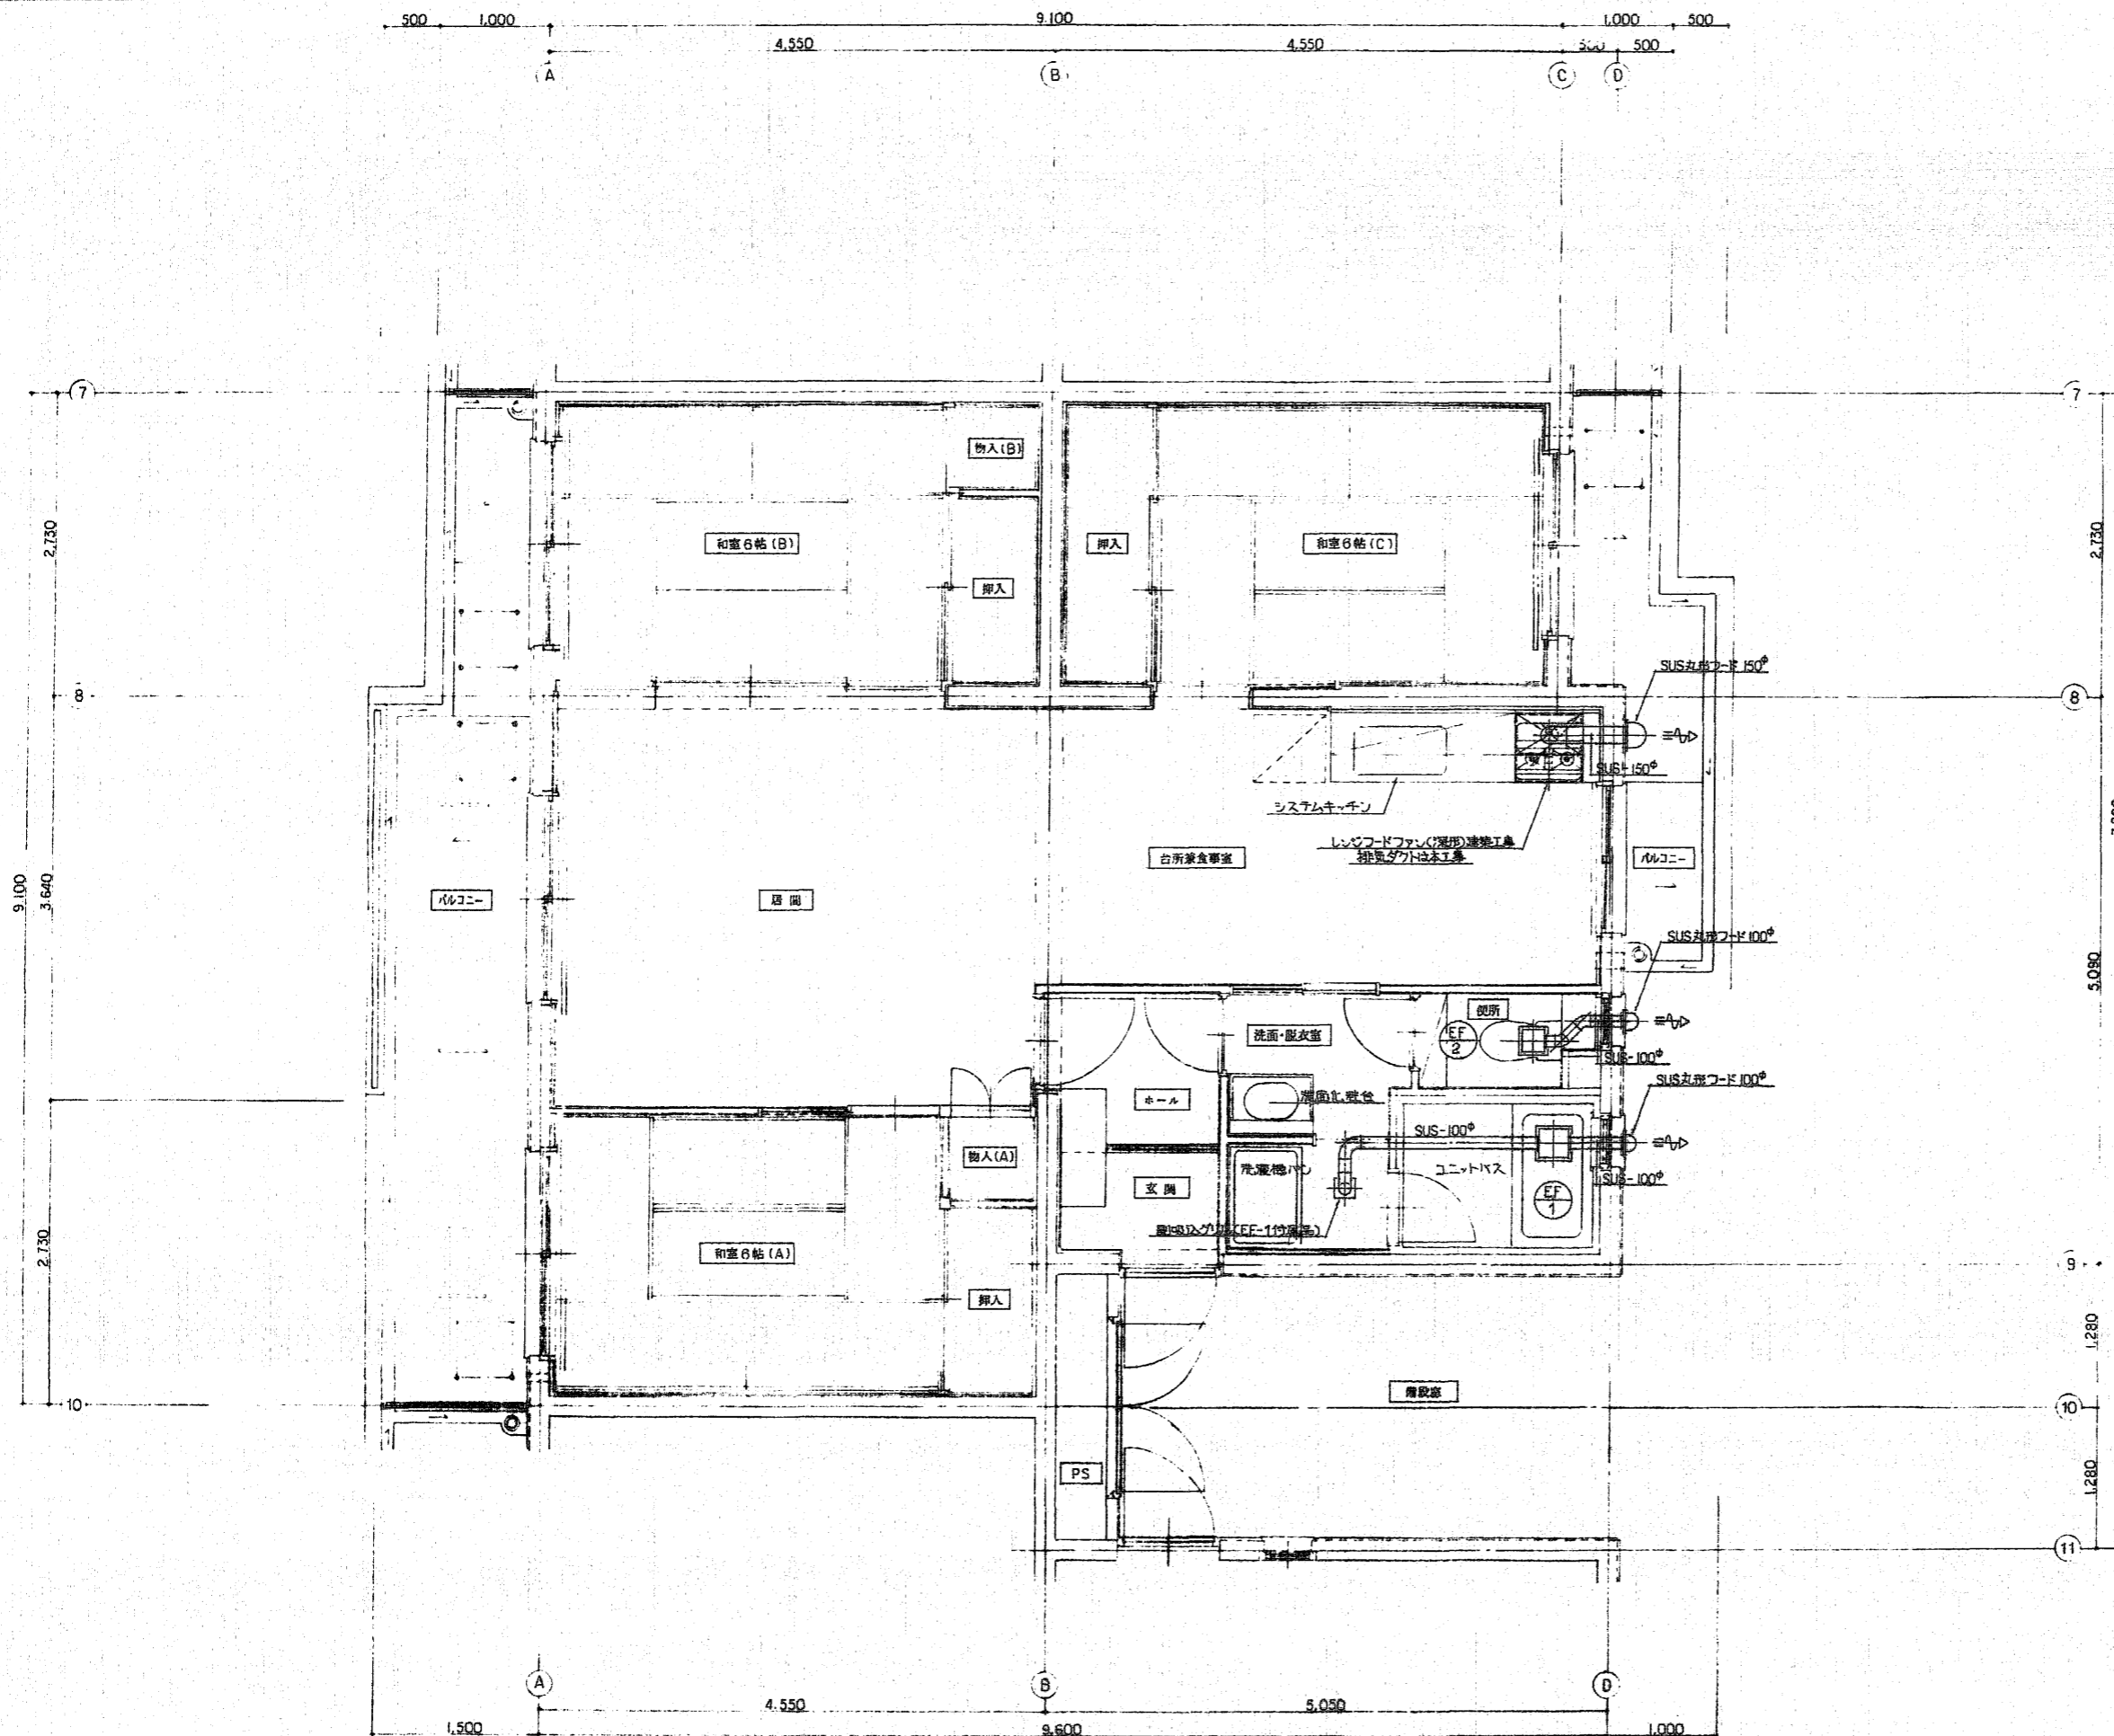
500 1,000 9,100 1,000 500
4,550 4,550 500 500
A B C D

7
7
物入(B)
和室6帖(B)
押入
押入
和室6帖(C)
2,730
2,730
SUS丸形フード 150$^{\phi}$
8
8
SUS-150$^{\phi}$
システムキッチン
レンジフードファン(深形)建築工事
排気ダクトは本工事
台所兼食事室
バルコニー
バルコニー
居間
9,100
3,640
5,090
SUS丸形フード 100$^{\phi}$
便所
EF 2
洗面・脱衣室
SUS-100$^{\phi}$
SUS丸形フード 100$^{\phi}$
ホール
洗面化粧台
SUS-100$^{\phi}$
物入(A)
洗濯機パン
ユニットバス
SUS-100$^{\phi}$
玄関
EF 1
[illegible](EF-1付属品)
和室6帖(A)
2,730
押入
9
1,280
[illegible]
10
10
PS
1,280
11
A B D
4,550 5,050
1,500 9,600 1,000